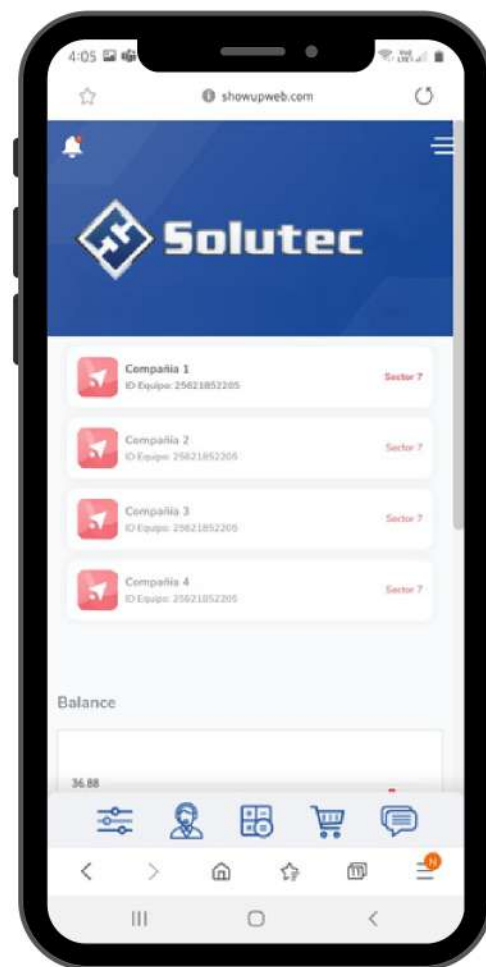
4:05

showupweb.com

Solutec

Compañia 1
ID Equipo: 25621852205
Sector 7

Compañia 2
ID Equipo: 25621852205
Sector 7

Compañia 3
ID Equipo: 25621852205
Sector 7

Compañia 4
ID Equipo: 25621852205
Sector 7

Balance

36.88

11

N